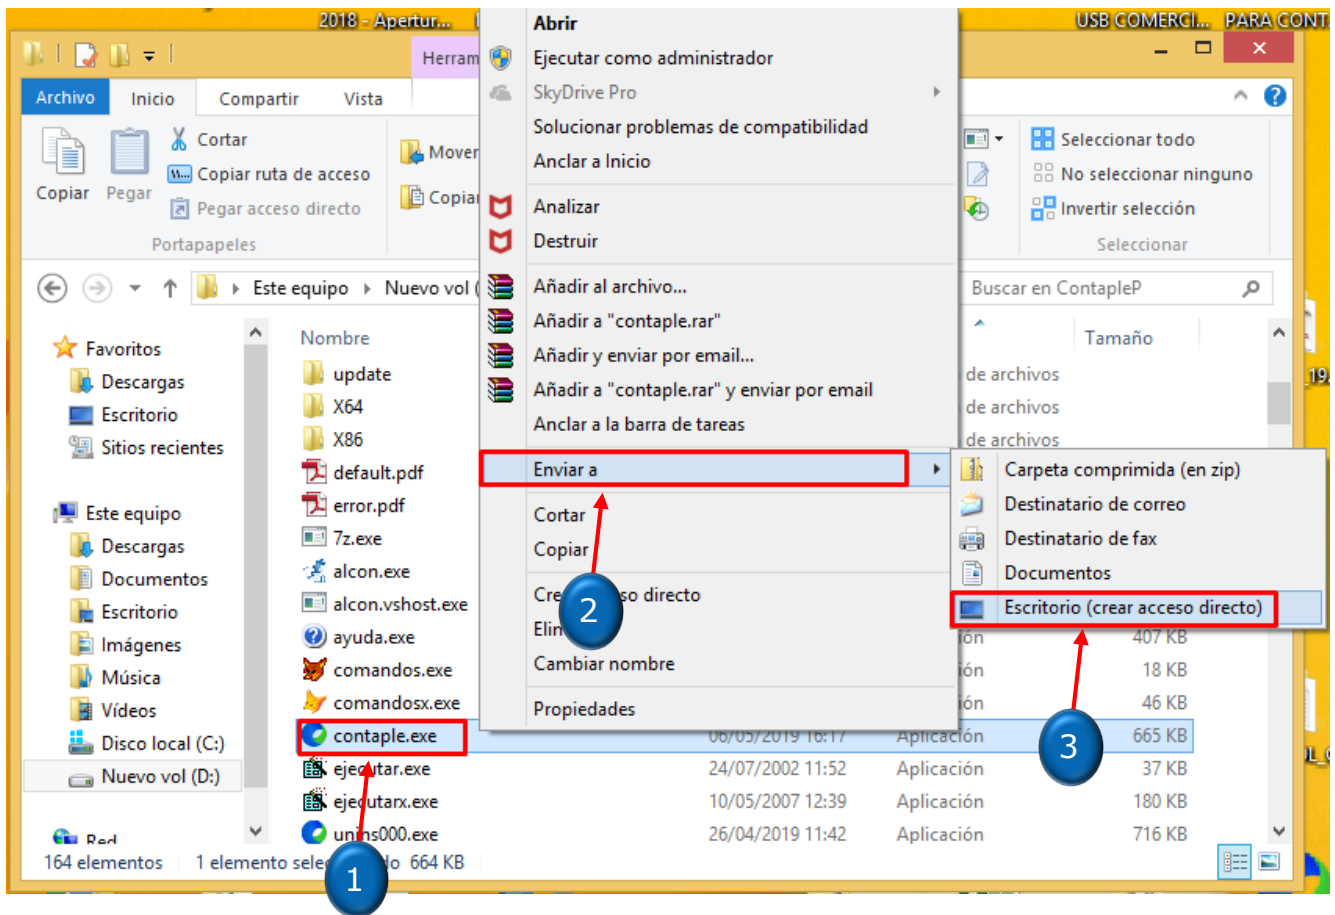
2018 - Apertur... USB COMERCI... PARA CONT

Herram

Archivo Inicio Compartir Vista

Copiar Pegar
Cortar
Copiar ruta de acceso
Pegar acceso directo
Portapapeles

Mover
Copiar

Seleccionar todo
No seleccionar ninguno
Invertir selección
Seleccionar

Este equipo ▸ Nuevo vol (

Buscar en ContapleP

Favoritos
Descargas
Escritorio
Sitios recientes

Este equipo
Descargas
Documentos
Escritorio
Imágenes
Música
Vídeos
Disco local (C:)
Nuevo vol (D:)

Red

Nombre
update
X64
X86
default.pdf
error.pdf
7z.exe
alcon.exe
alcon.vshost.exe
ayuda.exe
comandos.exe
comandosx.exe
contaple.exe
ejecutar.exe
ejecutarx.exe
unins000.exe

Tamaño
de archivos
de archivos
de archivos

ión 407 KB
ión 18 KB
ión 46 KB
06/05/2019 16:17 Aplicación 665 KB
24/07/2002 11:52 Aplicación 37 KB
10/05/2007 12:39 Aplicación 180 KB
26/04/2019 11:42 Aplicación 716 KB

164 elementos 1 elemento sele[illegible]do 664 KB

Abrir
Ejecutar como administrador
SkyDrive Pro
Solucionar problemas de compatibilidad
Anclar a Inicio
Analizar
Destruir
Añadir al archivo...
Añadir a "contaple.rar"
Añadir y enviar por email...
Añadir a "contaple.rar" y enviar por email
Anclar a la barra de tareas
Enviar a
Cortar
Copiar
Cre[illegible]so directo
Elim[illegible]
Cambiar nombre
Propiedades

Carpeta comprimida (en zip)
Destinatario de correo
Destinatario de fax
Documentos
Escritorio (crear acceso directo)

1
2
3